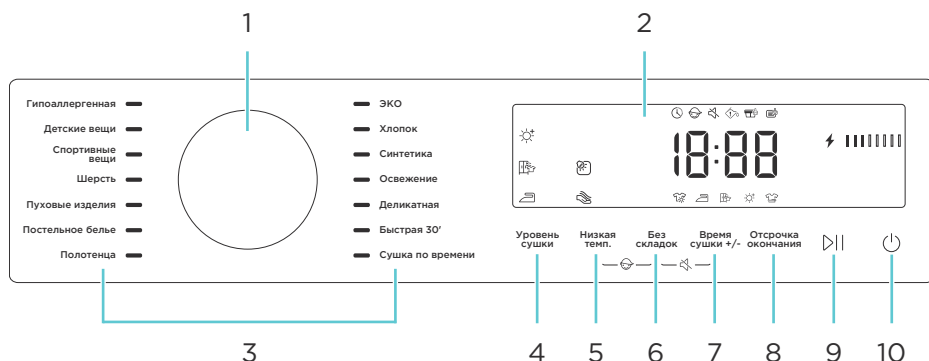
1

2

Гипоаллергенная

Детские вещи

Спортивные вещи

Шерсть

Пуховые изделия

Постельное белье

Полотенца

ЭКО

Хлопок

Синтетика

Освежение

Деликатная

Быстрая 30'

Сушка по времени

18:88

Уровень сушки

Низкая темп.

Без складок

Время сушки +/-

Отсрочка окончания

3

4 5 6 7 8 9 10